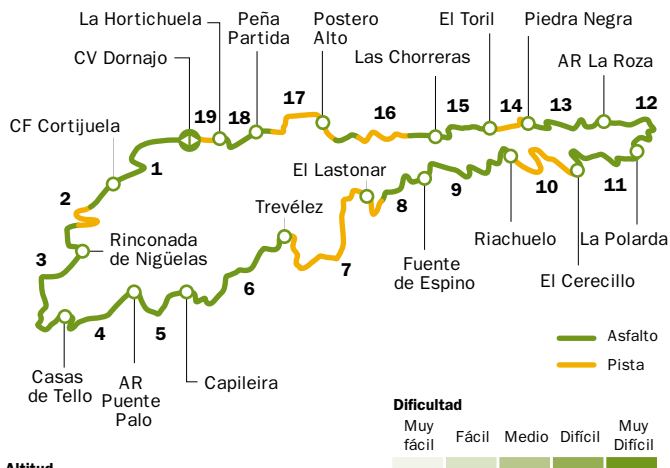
La Hortichuela
Peña Partida
Postero Alto
El Toril
Piedra Negra
CV Dornajo
Las Chorreras
AR La Roza
19
18
17
16
15
14
13
12
CF Cortijuela
1
El Lastonar
9
10
11
2
8
Trevélez
Riachuelo
La Polarda
3
Rinconada de Nigüelas
7
Fuente de Espino
El Cerecillo
6
4
5
Asfalto
Casas de Tello
AR Puente Palo
Capileira
Pista
Dificultad
Muy fácil
Fácil
Medio
Difícil
Muy Difícil
Altitud